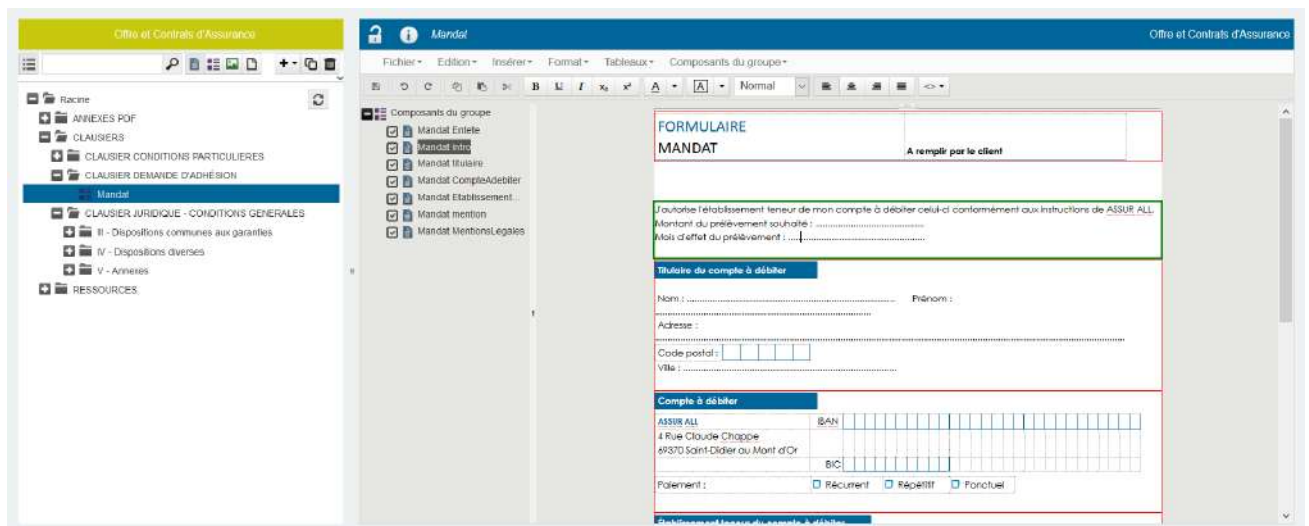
Offre et Contrats d'Assurance

Racine
ANNEXES PDF
CLAUSIERS
CLAUSIER CONDITIONS PARTICULIERES
CLAUSIER DEMANDE D'ADHÉSION
Mandat
CLAUSIER JURIDIQUE - CONDITIONS GENERALES
II - Dispositions communes aux garanties
IV - Dispositions diverses
V - Annexes
RESSOURCES

Mandat

Offre et Contrats d'Assurance

Fichier Edition Insérer Format Tableaux Composants du groupe

Normal

Composants du groupe
Mandat Entete
Mandat Intro
Mandat titulaire
Mandat CompteAdebiter
Mandat Etablissement...
Mandat mention
Mandat MentionsLégales

FORMULAIRE
MANDAT
A remplir par le client

J'autorise l'établissement teneur de mon compte à débiter celui-ci conformément aux instructions de ASSUR ALL.
Montant du prélèvement souhaité : ..................................
Mois d'effet du prélèvement : ..................................

Titulaire du compte à débiter
Nom : .................................................... Prénom :
Adresse :
Code postal :
Ville : ..................................................

Compte à débiter
ASSUR ALL
4 Rue Claude Chappe
69370 Saint-Didier au Mont d'Or
IBAN
BIC
Paiement : Récurrent Répétitif Ponctuel

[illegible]